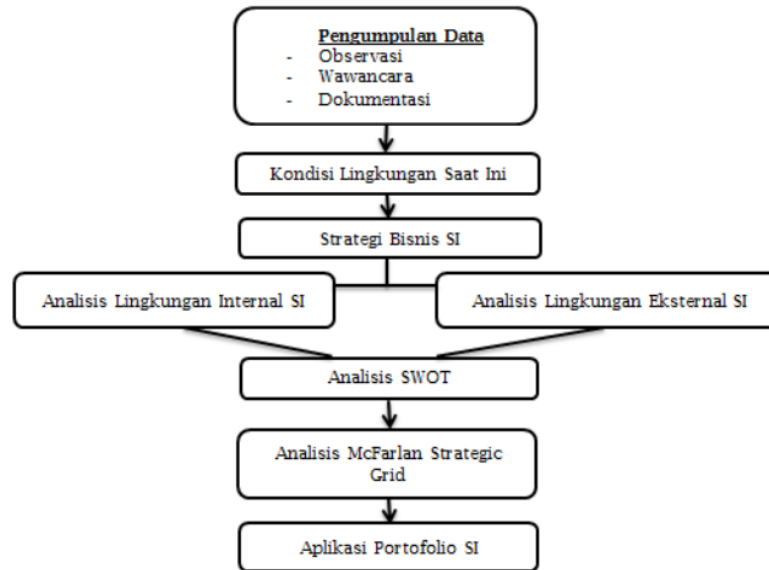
Pengumpulan Data
- Observasi
- Wawancara
- Dokumentasi

Kondisi Lingkungan Saat Ini

Strategi Bisnis SI

Analisis Lingkungan Internal SI

Analisis Lingkungan Eksternal SI

Analisis SWOT

Analisis McFarlan Strategic Grid

Aplikasi Portofolio SI